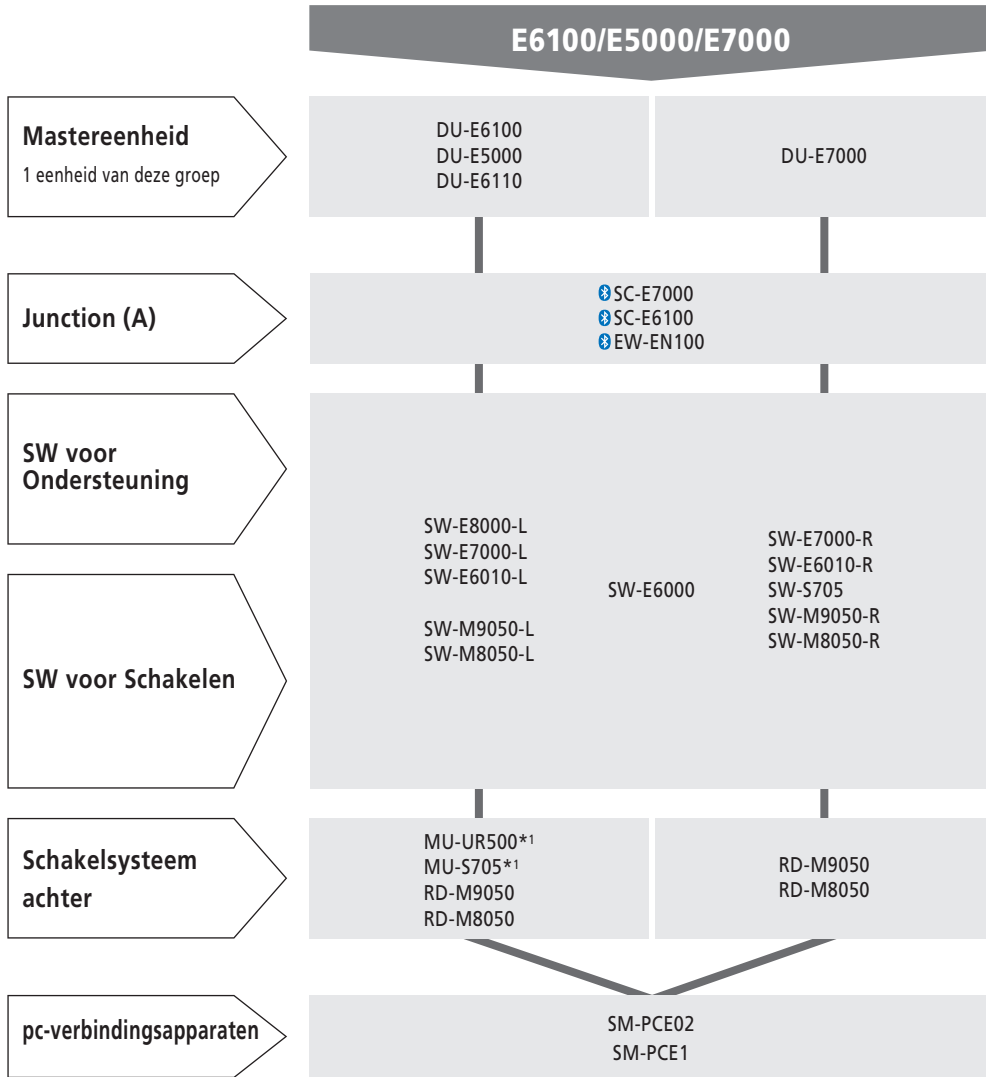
E6100/E5000/E7000

Mastereenheid
1 eenheid van deze groep

DU-E6100
DU-E5000
DU-E6110

DU-E7000

Junction (A)

SC-E7000
SC-E6100
EW-EN100

SW voor Ondersteuning

SW voor Schakelen

SW-E8000-L
SW-E7000-L
SW-E6010-L

SW-M9050-L
SW-M8050-L

SW-E6000

SW-E7000-R
SW-E6010-R
SW-S705
SW-M9050-R
SW-M8050-R

Schakelsysteem achter

MU-UR500*1
MU-S705*1
RD-M9050
RD-M8050

RD-M9050
RD-M8050

pc-verbindingsapparaten

SM-PCE02
SM-PCE1